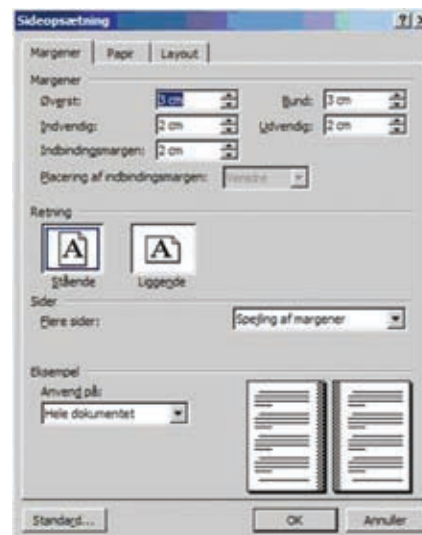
Sideopsætning ? X

Margener | Papir | Layout

Margener
Øverst: 3 cm
Bund: 3 cm
Indvendig: 2 cm
Udvendig: 2 cm
Indbindingsmargen: 2 cm
Placering af indbindingsmargen: Venstre

Retning
A Stående
A Liggende

Sider
Flere sider: Spejling af margener

Eksempel
Anvend på:
Hele dokumentet

Standard... OK Annuller